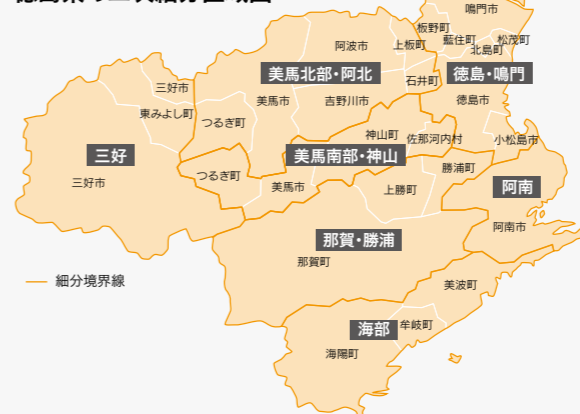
鳴門市
板野町
藍住町
松茂町
北島町
阿波市
上板町
美馬北部・阿北
徳島・鳴門
三好市
石井町
東みよし町
美馬市
吉野川市
徳島市
つるぎ町
神山町
佐那河内村
小松島市
三好
美馬南部・神山
三好市
つるぎ町
勝浦町
美馬市
上勝町
阿南
阿南市
那賀・勝浦
那賀町
細分境界線
美波町
海部
牟岐町
海陽町